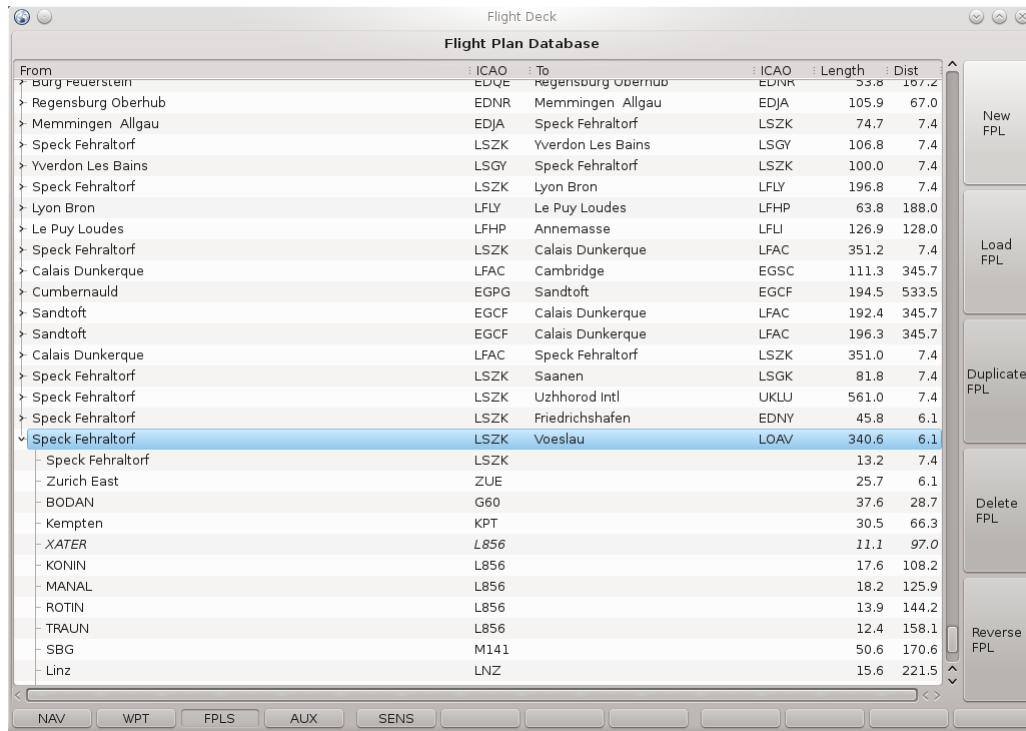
Flight Deck

Flight Plan Database

| From | ICAO | To | ICAO | Length | Dist |
|---|---|---|---|---|---|
| Burg Feuerstein | EDQE | Regensburg Oberhub | EDNR | 53.8 | 167.2 |
| Regensburg Oberhub | EDNR | Memmingen Allgau | EDJA | 105.9 | 67.0 |
| Memmingen Allgau | EDJA | Speck Fehraltorf | LSZK | 74.7 | 7.4 |
| Speck Fehraltorf | LSZK | Yverdon Les Bains | LSGY | 106.8 | 7.4 |
| Yverdon Les Bains | LSGY | Speck Fehraltorf | LSZK | 100.0 | 7.4 |
| Speck Fehraltorf | LSZK | Lyon Bron | LFLY | 196.8 | 7.4 |
| Lyon Bron | LFLY | Le Puy Loudes | LFHP | 63.8 | 188.0 |
| Le Puy Loudes | LFHP | Annemasse | LFLI | 126.9 | 128.0 |
| Speck Fehraltorf | LSZK | Calais Dunkerque | LFAC | 351.2 | 7.4 |
| Calais Dunkerque | LFAC | Cambridge | EGSC | 111.3 | 345.7 |
| Cumbernauld | EGPG | Sandtoft | EGCF | 194.5 | 533.5 |
| Sandtoft | EGCF | Calais Dunkerque | LFAC | 192.4 | 345.7 |
| Sandtoft | EGCF | Calais Dunkerque | LFAC | 196.3 | 345.7 |
| Calais Dunkerque | LFAC | Speck Fehraltorf | LSZK | 351.0 | 7.4 |
| Speck Fehraltorf | LSZK | Saanen | LSGK | 81.8 | 7.4 |
| Speck Fehraltorf | LSZK | Uzhhorod Intl | UKLU | 561.0 | 7.4 |
| Speck Fehraltorf | LSZK | Friedrichshafen | EDNY | 45.8 | 6.1 |
| Speck Fehraltorf | LSZK | Voeslau | LOAV | 340.6 | 6.1 |
| Speck Fehraltorf | LSZK | | | 13.2 | 7.4 |
| Zurich East | ZUE | | | 25.7 | 6.1 |
| BODAN | G60 | | | 37.6 | 28.7 |
| Kempten | KPT | | | 30.5 | 66.3 |
| XATER | L856 | | | 11.1 | 97.0 |
| KONIN | L856 | | | 17.6 | 108.2 |
| MANAL | L856 | | | 18.2 | 125.9 |
| ROTIN | L856 | | | 13.9 | 144.2 |
| TRAUN | L856 | | | 12.4 | 158.1 |
| SBG | M141 | | | 50.6 | 170.6 |
| Linz | LNZ | | | 15.6 | 221.5 |

New FPL

Load FPL

Duplicate FPL

Delete FPL

Reverse FPL

NAV WPT FPLS AUX SENS